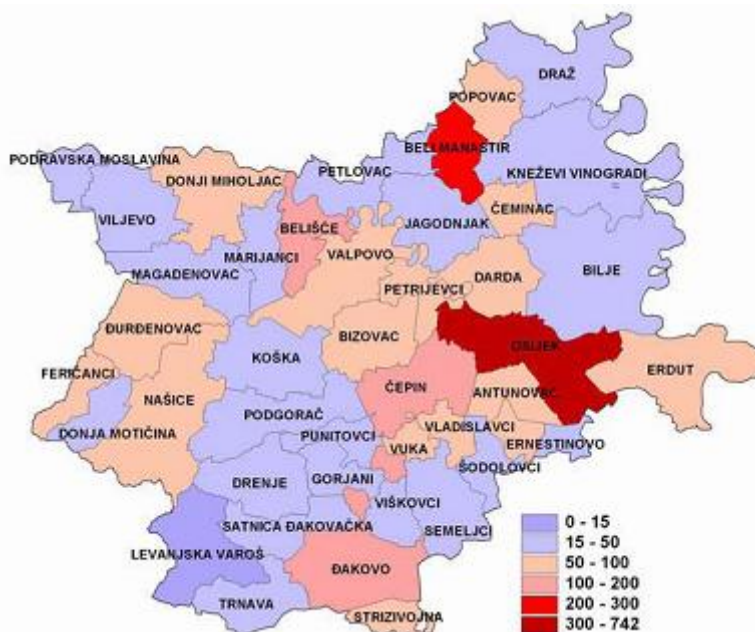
DRAŽ
POPOVAC
BELI MANASTIR
PODRAVSKA MOSLAVINA
DONJI MIHOLJAC
PETLOVAC
KNEŽEVI VINOGRADI
VILJEVO
BELIŠĆE
ČEMINAC
JAGODNJAK
MARIJANCI
VALPOVO
MAGADENOVAC
DARDA
BILJE
PETRIJEVCI
ĐURĐENOVAC
BIZOVAC
OSIJEK
ERDUT
KOŠKA
FERIČANCI
ČEPIN
ANTUNOVAC
NAŠICE
PODGORAČ
VLADISLAVCI
DONJA MOTIČINA
PUNITOVCI
ERNESTINOVO
VUKA
SODOLOVCI
DRENJE
GORJANI
VIŠKOVCI
SATNICA ĐAKOVAČKA
SEMELJCI
LEVANJSKA VAROŠ
ĐAKOVO
TRNAVA
STRIZIVOJNA
0 - 15
15 - 50
50 - 100
100 - 200
200 - 300
300 - 742